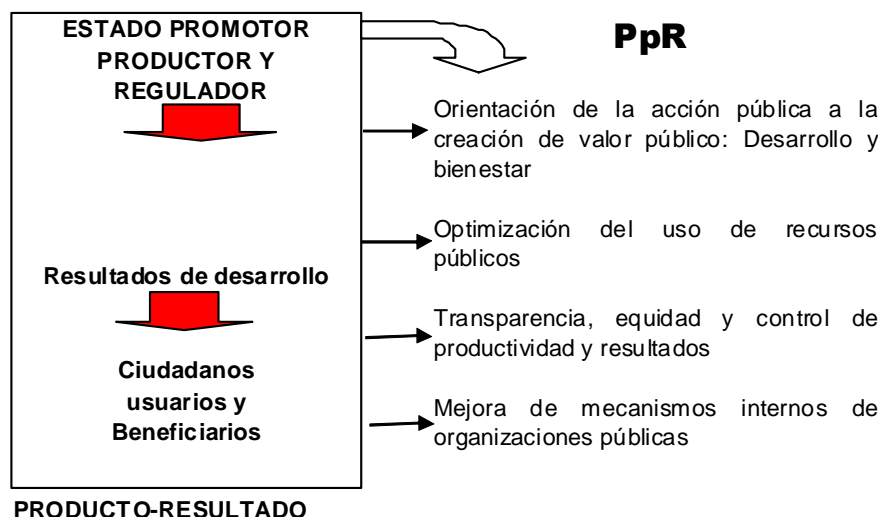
ESTADO PROMOTOR PRODUCTOR Y REGULADOR

PpR

Orientación de la acción pública a la creación de valor público: Desarrollo y bienestar

Optimización del uso de recursos públicos

Resultados de desarrollo

Transparencia, equidad y control de productividad y resultados

Ciudadanos usuarios y Beneficiarios

Mejora de mecanismos internos de organizaciones públicas

PRODUCTO-RESULTADO